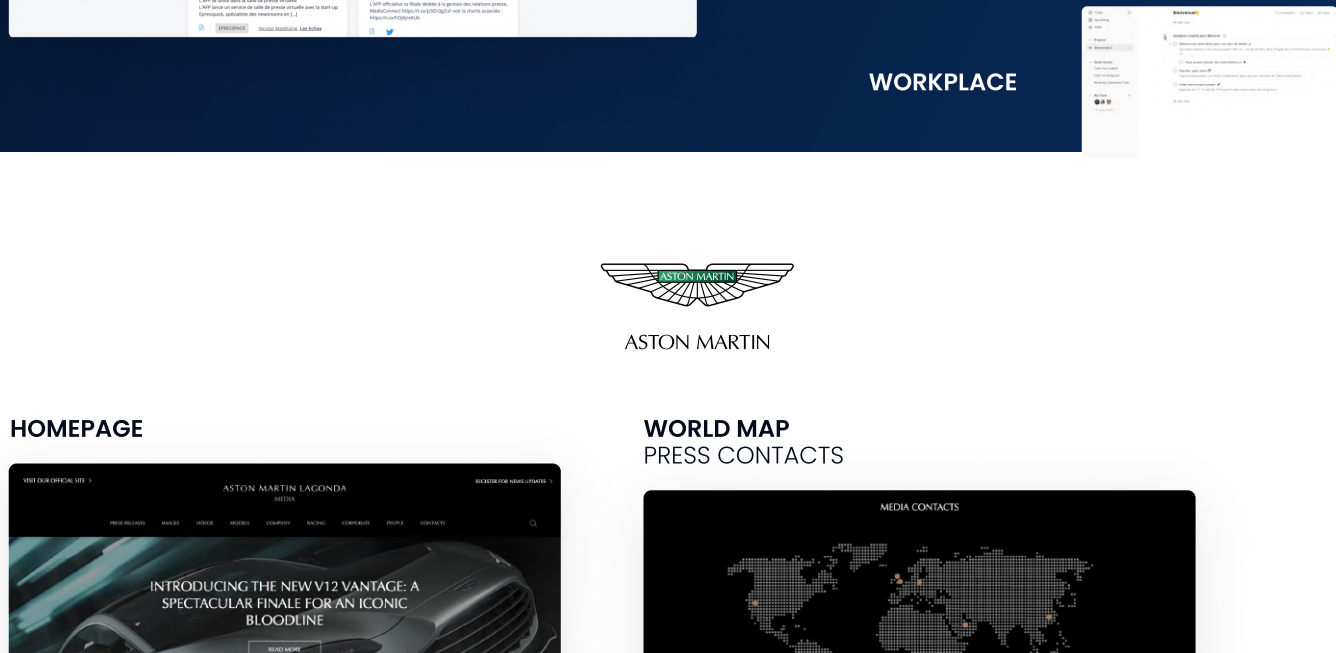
L'APP lance un service de salle de presse virtuelle avec la start-up Dpresspack, spécialiste des newsrooms en [...]

DPRESSPACK

L'AFP officialise sa filiale dédiée à la gestion des relations presse, MediaConnect

WORKPLACE

Bienvenue

ASTON MARTIN

ASTON MARTIN

HOMEPAGE

VISIT OUR OFFICIAL SITE >

ASTON MARTIN LAGONDA
MEDIA

REGISTER FOR NEWS UPDATES >

PRESS RELEASES IMAGES VIDEOS MODELS COMPANY RACING CORPORATE PEOPLE CONTACTS

INTRODUCING THE NEW V12 VANTAGE: A SPECTACULAR FINALE FOR AN ICONIC BLOODLINE

READ MORE

WORLD MAP
PRESS CONTACTS

MEDIA CONTACTS